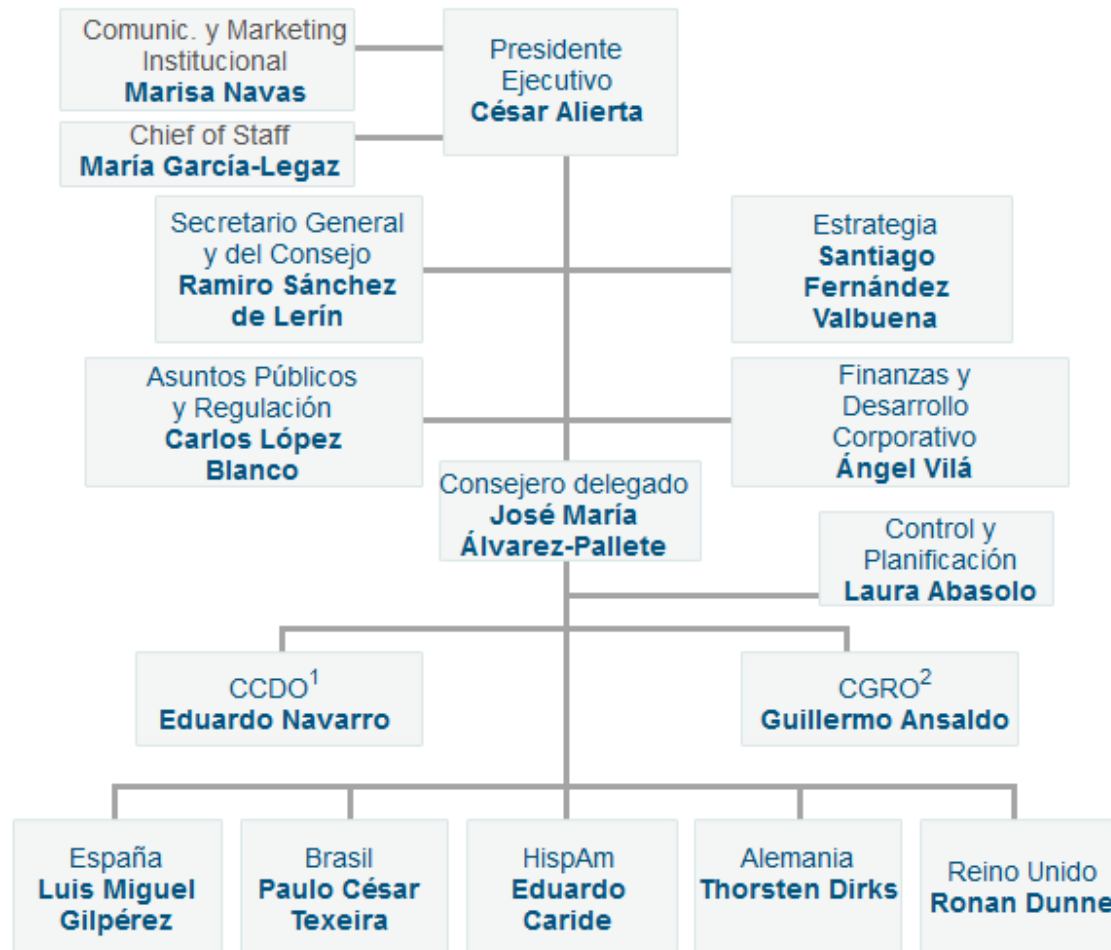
Comunic. y Marketing Institucional
**Marisa Navas**

Presidente Ejecutivo
**César Alierta**

Chief of Staff
**María García-Legaz**

Secretario General y del Consejo
**Ramiro Sánchez de Lerín**

Estrategia
**Santiago Fernández Valbuena**

Asuntos Públicos y Regulación
**Carlos López Blanco**

Finanzas y Desarrollo Corporativo
**Ángel Vilá**

Consejero delegado
**José María Álvarez-Pallete**

Control y Planificación
**Laura Abasolo**

CCDO$^1$
**Eduardo Navarro**

CGRO$^2$
**Guillermo Ansaldo**

España
**Luis Miguel Gilpérez**

Brasil
**Paulo César Texeira**

HispAm
**Eduardo Caride**

Alemania
**Thorsten Dirks**

Reino Unido
**Ronan Dunne**